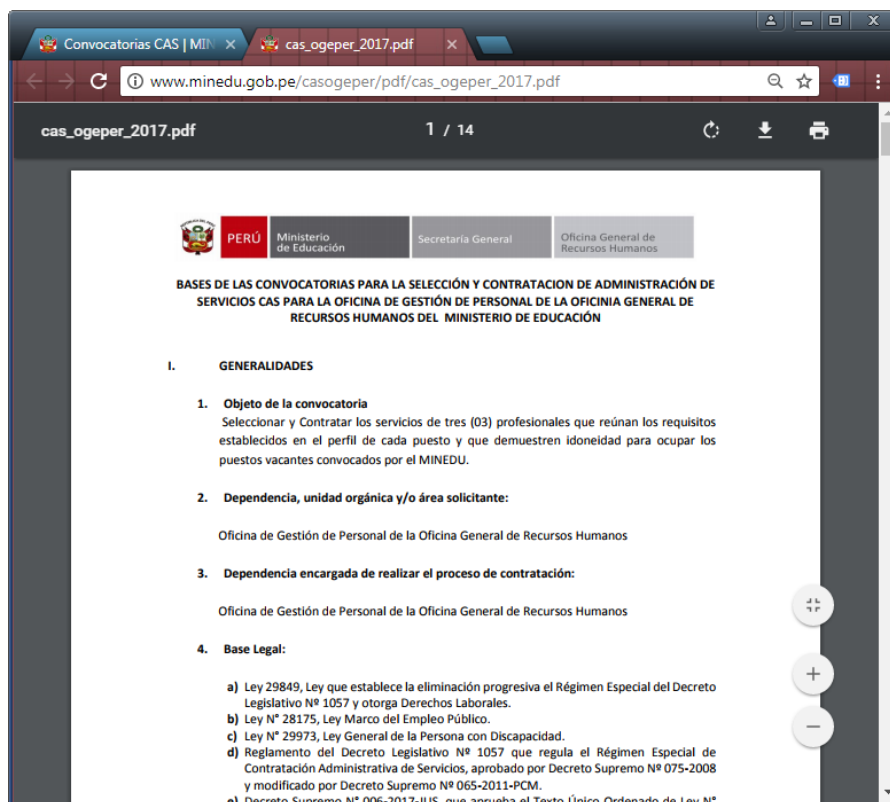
Convocatorias CAS | MIN ×
cas_ogeper_2017.pdf ×

www.minedu.gob.pe/casogeper/pdf/cas_ogeper_2017.pdf

cas_ogeper_2017.pdf
1 / 14

PERÚ Ministerio de Educación
Secretaría General
Oficina General de Recursos Humanos

BASES DE LAS CONVOCATORIAS PARA LA SELECCIÓN Y CONTRATACION DE ADMINISTRACIÓN DE SERVICIOS CAS PARA LA OFICINA DE GESTIÓN DE PERSONAL DE LA OFICINIA GENERAL DE RECURSOS HUMANOS DEL MINISTERIO DE EDUCACIÓN

I. GENERALIDADES

1. Objeto de la convocatoria
Seleccionar y Contratar los servicios de tres (03) profesionales que reúnan los requisitos establecidos en el perfil de cada puesto y que demuestren idoneidad para ocupar los puestos vacantes convocados por el MINEDU.

2. Dependencia, unidad orgánica y/o área solicitante:

Oficina de Gestión de Personal de la Oficina General de Recursos Humanos

3. Dependencia encargada de realizar el proceso de contratación:

Oficina de Gestión de Personal de la Oficina General de Recursos Humanos

4. Base Legal:

a) Ley 29849, Ley que establece la eliminación progresiva el Régimen Especial del Decreto Legislativo Nº 1057 y otorga Derechos Laborales.
b) Ley N° 28175, Ley Marco del Empleo Público.
c) Ley N° 29973, Ley General de la Persona con Discapacidad.
d) Reglamento del Decreto Legislativo Nº 1057 que regula el Régimen Especial de Contratación Administrativa de Servicios, aprobado por Decreto Supremo Nº 075-2008 y modificado por Decreto Supremo Nº 065-2011-PCM.
e) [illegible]